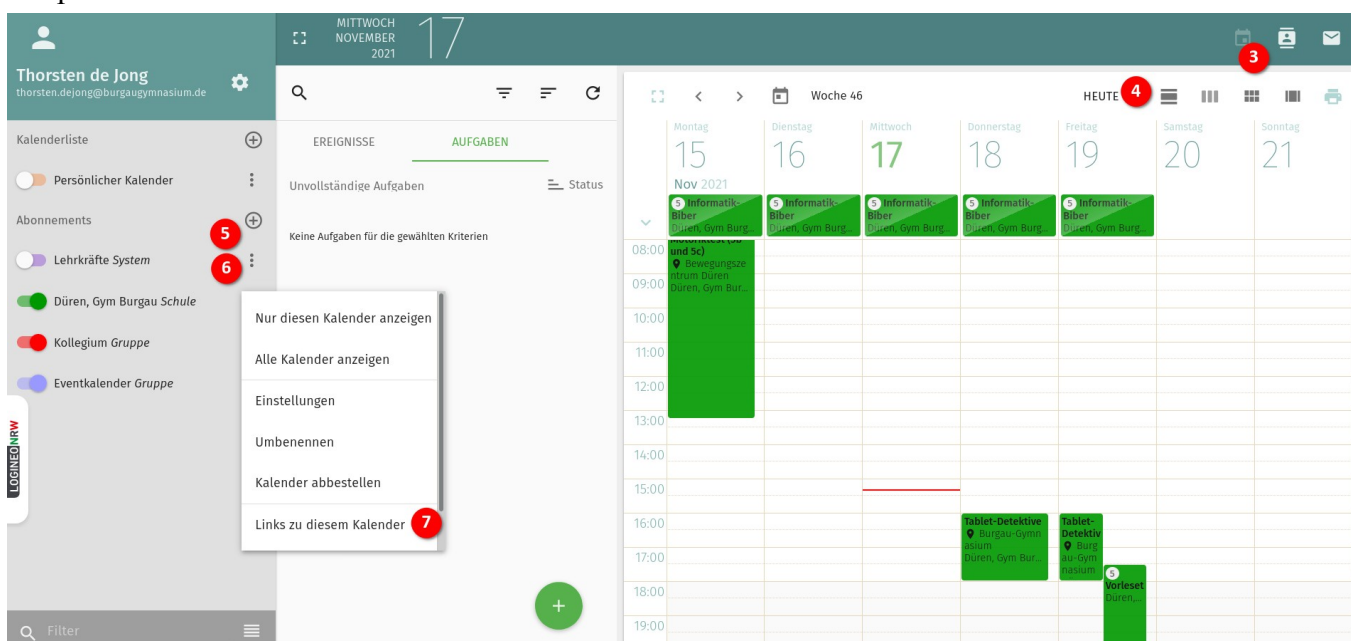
MITTWOCH NOVEMBER 2021 17

Thorsten de Jong
thorsten.dejong@burgaugymnasium.de

Kalenderliste

Persönlicher Kalender

Abonnements

5

Lehrkräfte System

6

Düren, Gym Burgau Schule

Kollegium Gruppe

Eventkalender Gruppe

LOGINEONRW

Nur diesen Kalender anzeigen

Alle Kalender anzeigen

Einstellungen

Umbenennen

Kalender abbestellen

Links zu diesem Kalender 7

Filter

EREIGNISSE AUFGABEN

Unvollständige Aufgaben

Status

Keine Aufgaben für die gewählten Kriterien

+

3

Woche 46

HEUTE 4

| Montag 15 Nov 2021 | Dienstag 16 | Mittwoch 17 | Donnerstag 18 | Freitag 19 | Samstag 20 | Sonntag 21 |
|---|---|---|---|---|---|---|
| 5 Informatik-Biber Düren, Gym Burg... | 5 Informatik-Biber Düren, Gym Burg... | 5 Informatik-Biber Düren, Gym Burg... | 5 Informatik-Biber Düren, Gym Burg... | 5 Informatik-Biber Düren, Gym Burg... | | |

08:00
09:00
10:00
11:00
12:00
13:00
14:00
15:00
16:00
17:00
18:00
19:00

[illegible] und 5c) Bewegungszentrum Düren Düren, Gym Bur...

Tablet-Detektive Burgau-Gymnasium Düren, Gym Bur...

Tablet-Detektiv Burgau-Gymnasium

5 Vorleset Düren,...